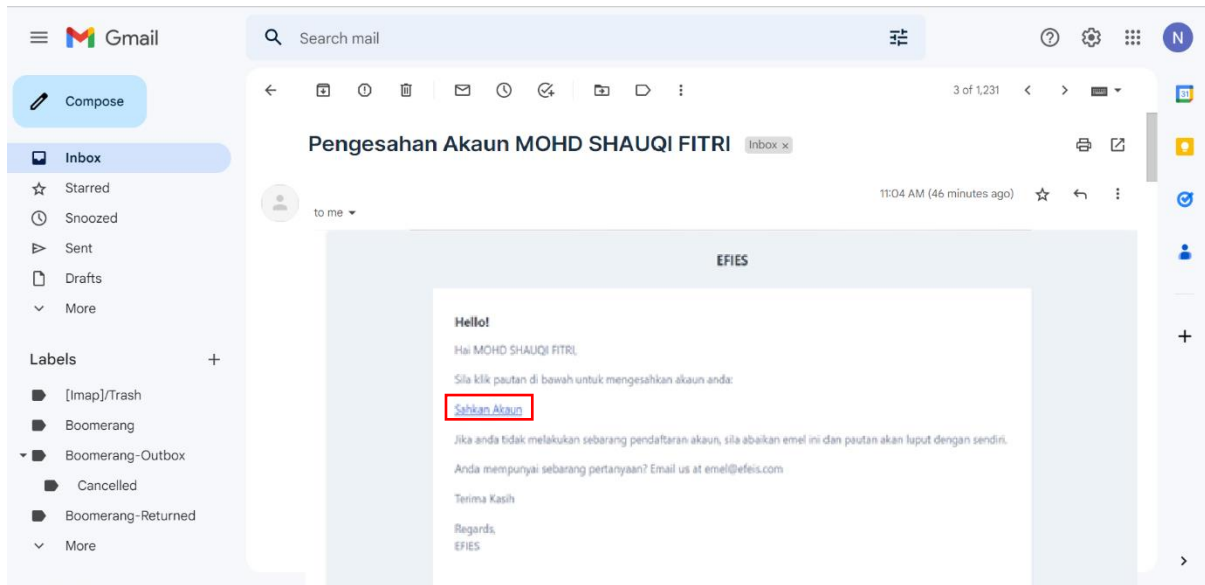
Gmail

Search mail

N

Compose

Inbox
Starred
Snoozed
Sent
Drafts
More

Labels +
[Imap]/Trash
Boomerang
Boomerang-Outbox
Cancelled
Boomerang-Returned
More

3 of 1,231

Pengesahan Akaun MOHD SHAUQI FITRI Inbox ×

11:04 AM (46 minutes ago)

to me

EFIES

Hello!

Hai MOHD SHAUQI FITRI,

Sila klik pautan di bawah untuk mengesahkan akaun anda:

Sahkan Akaun

Jika anda tidak melakukan sebarang pendaftaran akaun, sila abaikan emel ini dan pautan akan luput dengan sendiri.

Anda mempunyai sebarang pertanyaan? Email us at emel@efeis.com

Terima Kasih

Regards,
EFIES